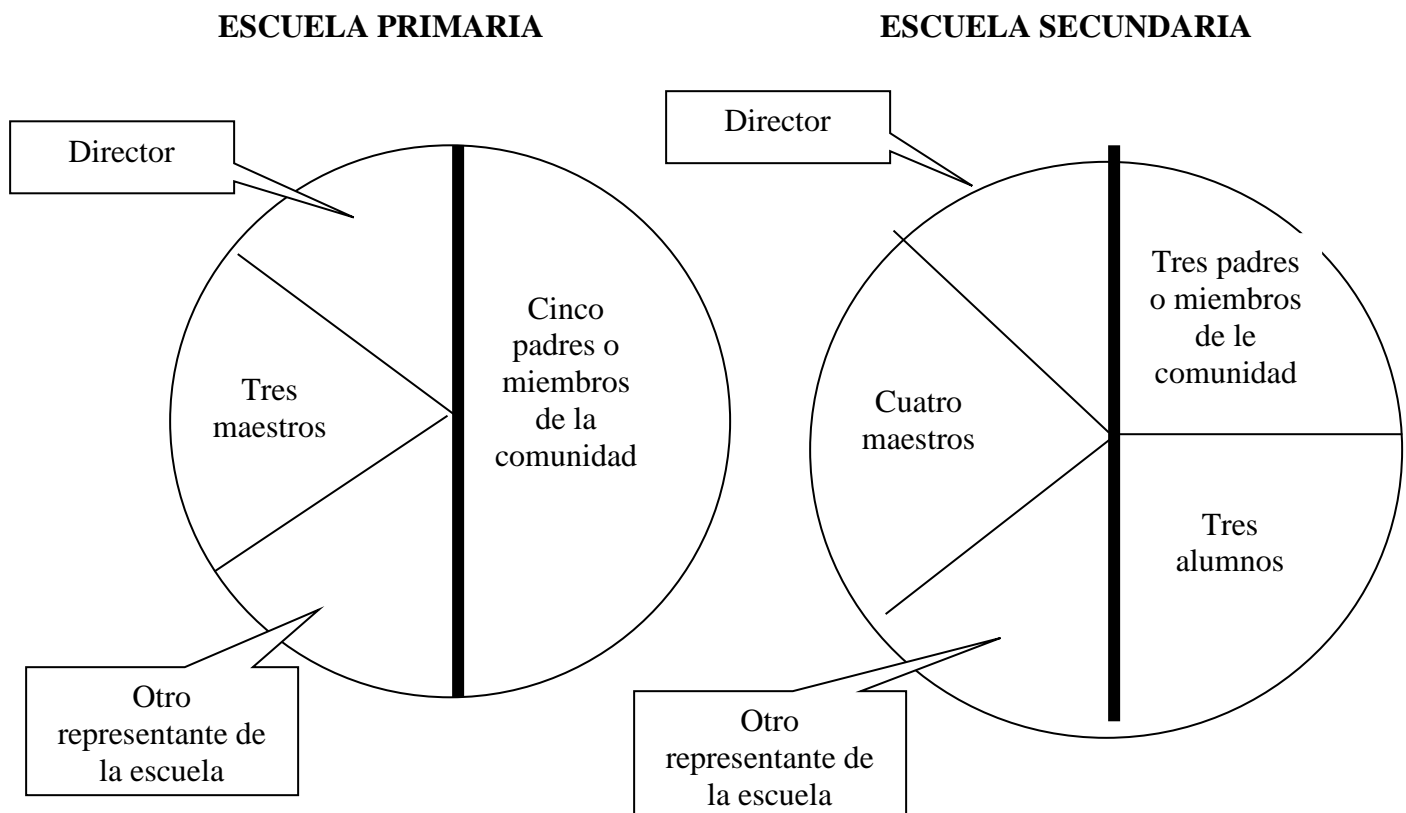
ESCUELA PRIMARIA

Director

Tres maestros

Cinco padres o miembros de la comunidad

Otro representante de la escuela

ESCUELA SECUNDARIA

Director

Tres padres o miembros de le comunidad

Cuatro maestros

Tres alumnos

Otro representante de la escuela